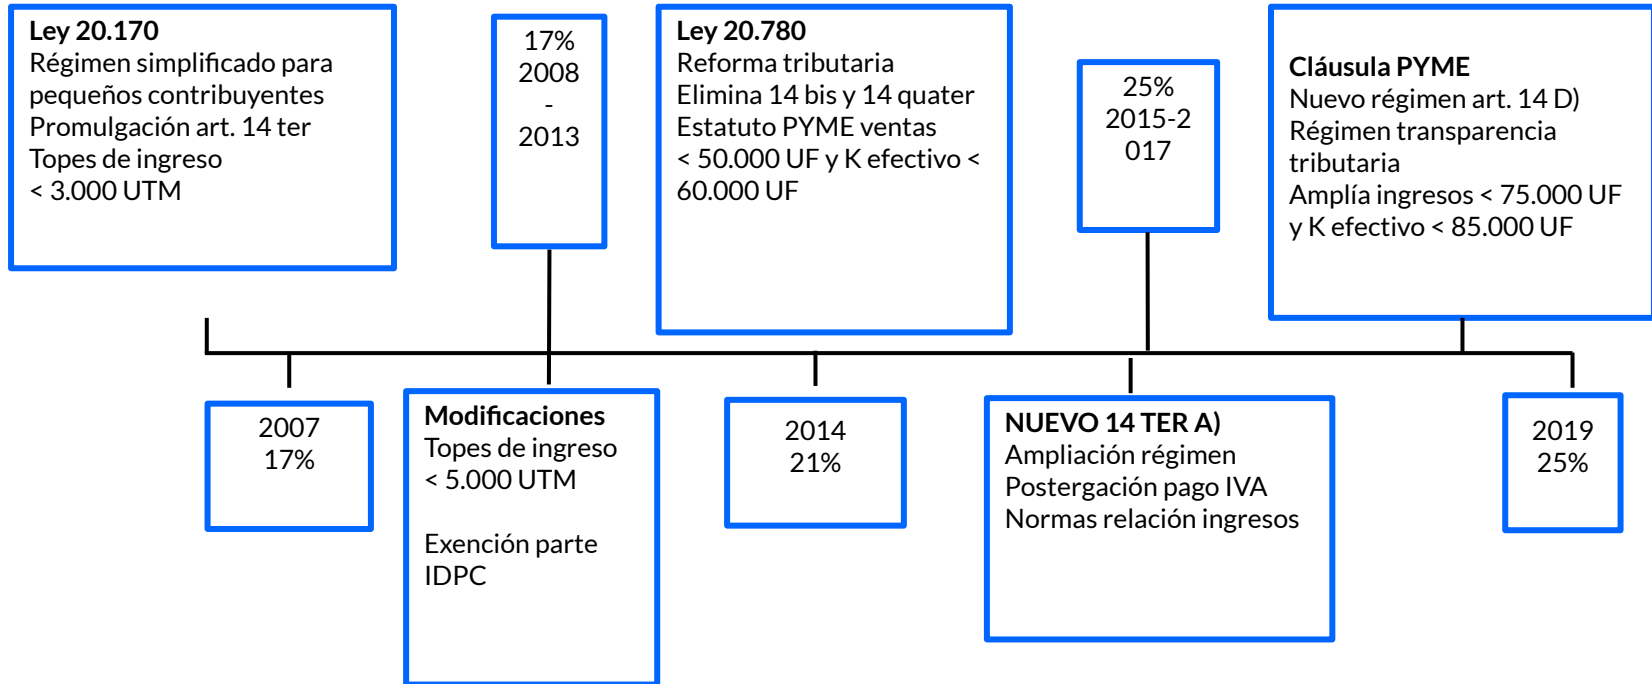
**Ley 20.170**
Régimen simplificado para pequeños contribuyentes
Promulgación art. 14 ter
Topes de ingreso
< 3.000 UTM

17%
2008
-
2013

**Ley 20.780**
Reforma tributaria
Elimina 14 bis y 14 quater
Estatuto PYME ventas
< 50.000 UF y K efectivo < 60.000 UF

25%
2015-2
017

**Cláusula PYME**
Nuevo régimen art. 14 D)
Régimen transparencia tributaria
Amplía ingresos < 75.000 UF y K efectivo < 85.000 UF

2007
17%

**Modificaciones**
Topes de ingreso
< 5.000 UTM

Exención parte IDPC

2014
21%

**NUEVO 14 TER A)**
Ampliación régimen
Postergación pago IVA
Normas relación ingresos

2019
25%